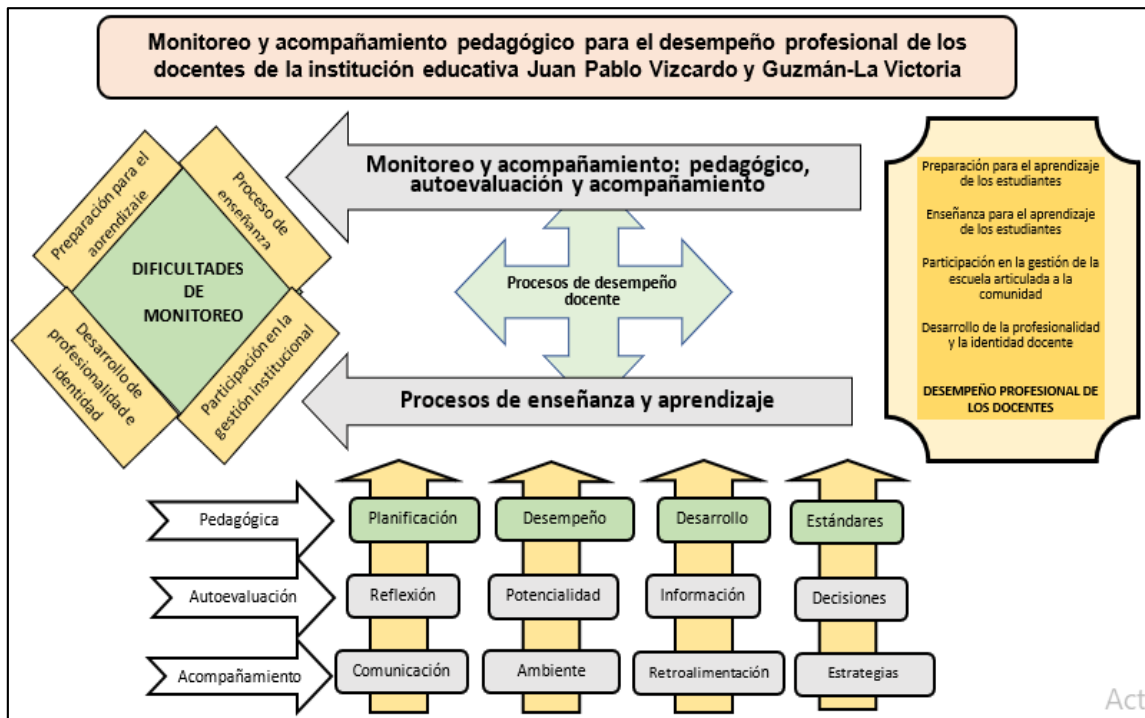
Monitoreo y acompañamiento pedagógico para el desempeño profesional de los docentes de la institución educativa Juan Pablo Vizcardo y Guzmán-La Victoria

Monitoreo y acompañamiento: pedagógico, autoevaluación y acompañamiento

Preparación para el aprendizaje

Proceso de enseñanza

DIFICULTADES DE MONITOREO

Desarrollo de profesionalidad e identidad

Participación en la gestión institucional

Procesos de desempeño docente

Procesos de enseñanza y aprendizaje

Preparación para el aprendizaje de los estudiantes

Enseñanza para el aprendizaje de los estudiantes

Participación en la gestión de la escuela articulada a la comunidad

Desarrollo de la profesionalidad y la identidad docente

DESEMPEÑO PROFESIONAL DE LOS DOCENTES

Pedagógica

Planificación

Desempeño

Desarrollo

Estándares

Autoevaluación

Reflexión

Potencialidad

Información

Decisiones

Acompañamiento

Comunicación

Ambiente

Retroalimentación

Estrategias

Act